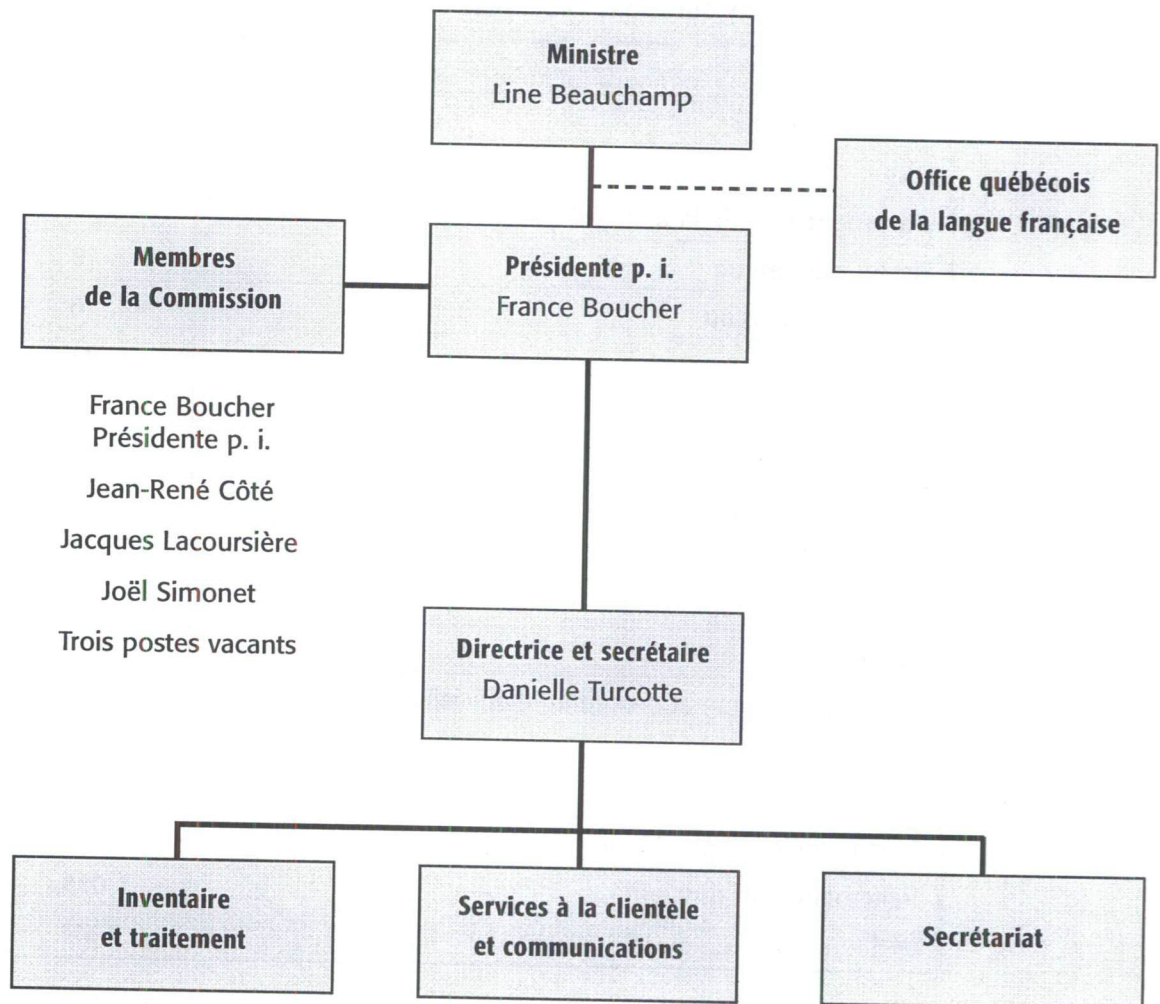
Ministre
Line Beauchamp

Office québécois
de la langue française

Membres
de la Commission

Présidente p. i.
France Boucher

France Boucher
Présidente p. i.

Jean-René Côté

Jacques Lacoursière

Joël Simonet

Trois postes vacants

Directrice et secrétaire
Danielle Turcotte

Inventaire
et traitement

Services à la clientèle
et communications

Secrétariat